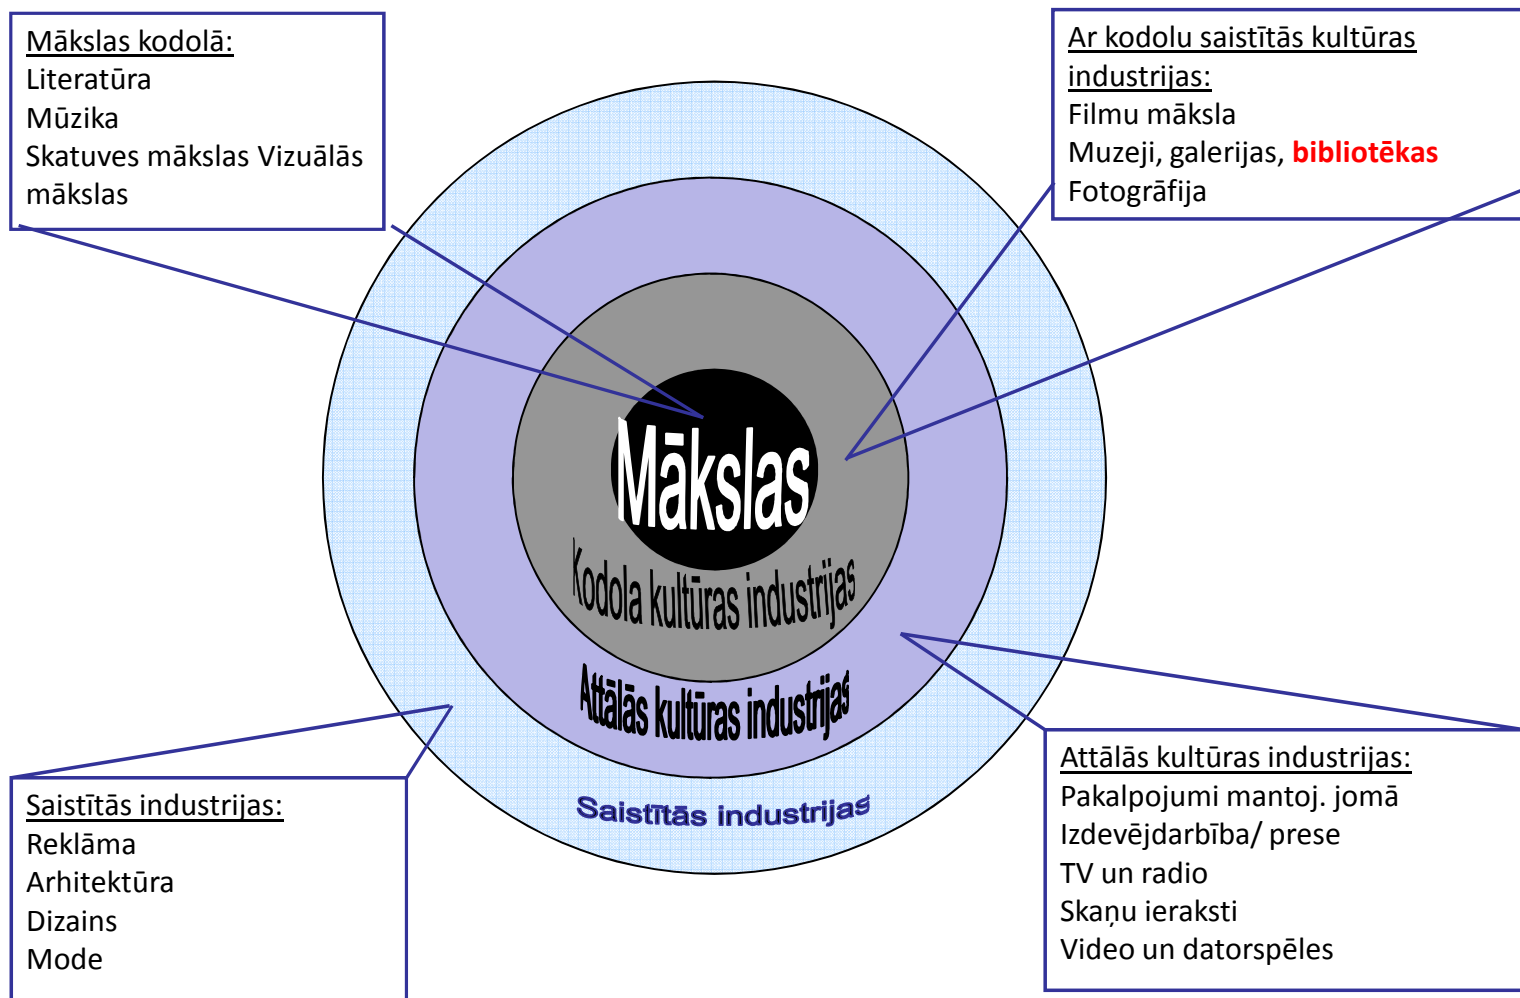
Mākslas kodolā:
Literatūra
Mūzika
Skatuves mākslas Vizuālās mākslas

Ar kodolu saistītās kultūras industrijas:
Filmu māksla
Muzeji, galerijas, bibliotēkas
Fotogrāfija

Mākslas

Kodola kultūras industrijas

Attālās kultūras industrijas

Saistītās industrijas

Saistītās industrijas:
Reklāma
Arhitektūra
Dizains
Mode

Attālās kultūras industrijas:
Pakalpojumi mantoj. jomā
Izdevējdarbība/ prese
TV un radio
Skaņu ieraksti
Video un datorspēles